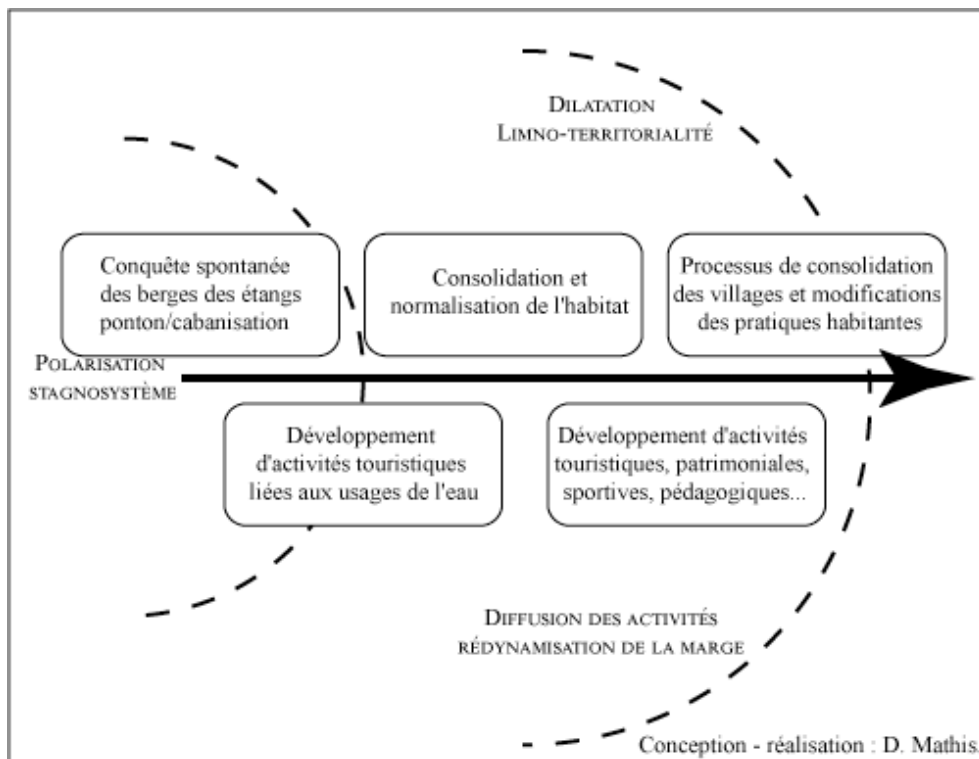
DILATATION
LIMNO-TERRITORIALITÉ

Conquête spontanée des berges des étangs ponton/cabanisation

Consolidation et normalisation de l'habitat

Processus de consolidation des villages et modifications des pratiques habitantes

POLARISATION
STAGNOSYSTÈME

Développement d'activités touristiques liées aux usages de l'eau

Développement d'activités touristiques, patrimoniales, sportives, pédagogiques...

DIFFUSION DES ACTIVITÉS
RÉDYNAMISATION DE LA MARGE

Conception - réalisation : D. Mathis